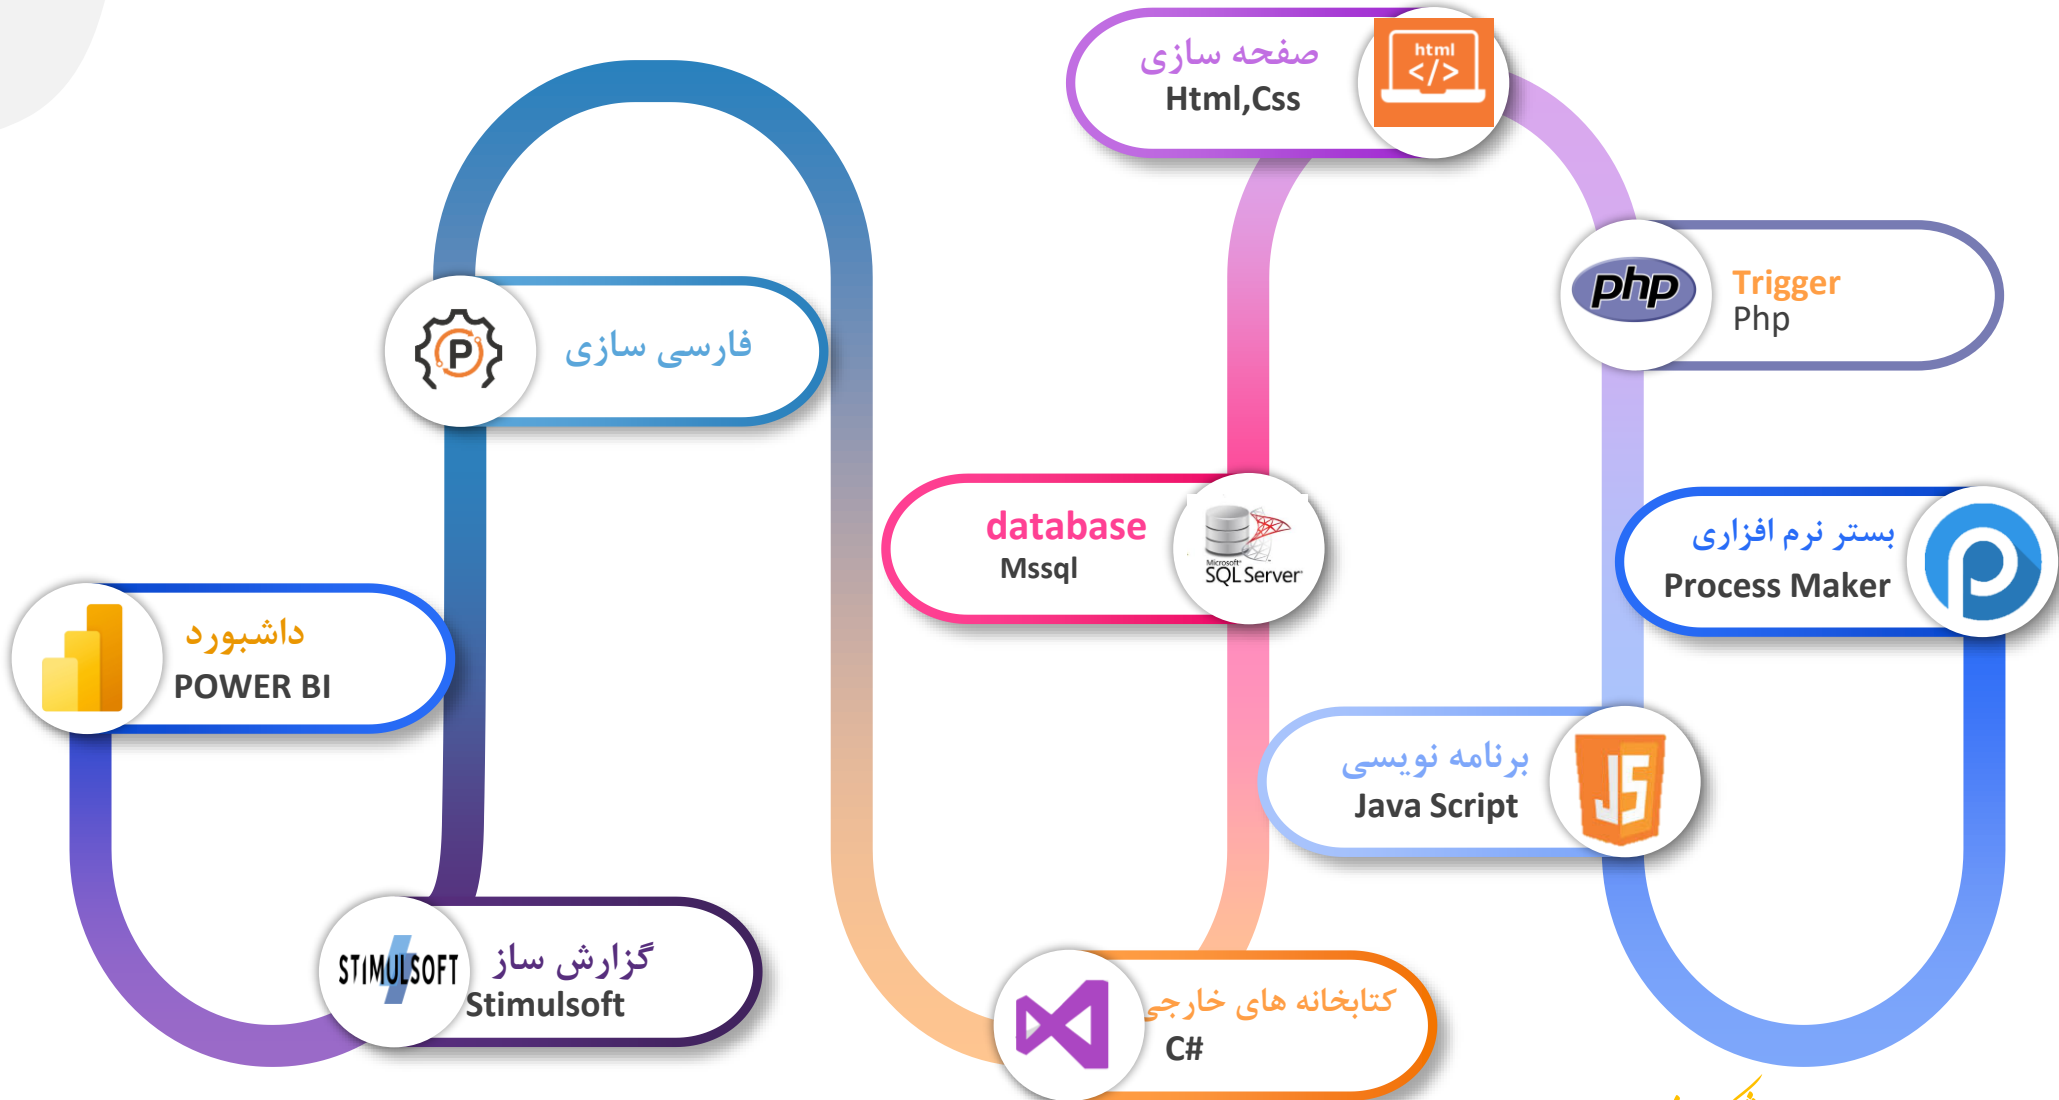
صفحه سازی
Html,Css

html
</>

php
Trigger
Php

فارسی سازی

database
Mssql

Microsoft SQL Server

بستر نرم افزاری
Process Maker

داشبورد
POWER BI

برنامه نویسی
Java Script

JS

STIMULSOFT
گزارش ساز
Stimulsoft

کتابخانه های خارجی
C#